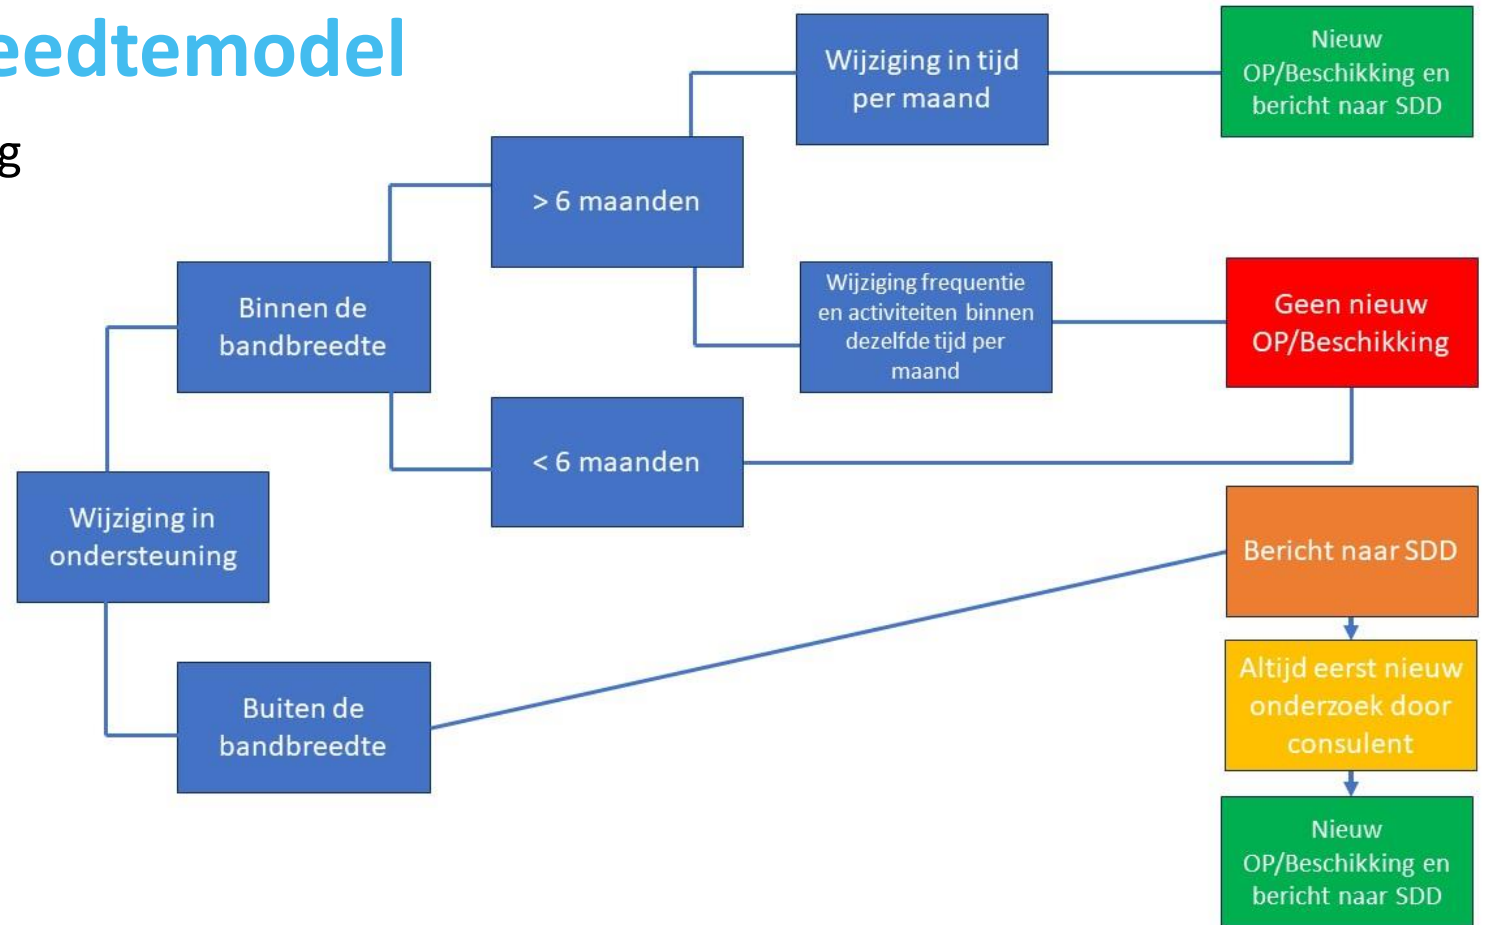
eedtemodel

g

Wijziging in ondersteuning

Binnen de bandbreedte

> 6 maanden

Wijziging in tijd per maand

Nieuw OP/Beschikking en bericht naar SDD

Wijziging frequentie en activiteiten binnen dezelfde tijd per maand

Geen nieuw OP/Beschikking

< 6 maanden

Buiten de bandbreedte

Bericht naar SDD

Altijd eerst nieuw onderzoek door consulent

Nieuw OP/Beschikking en bericht naar SDD